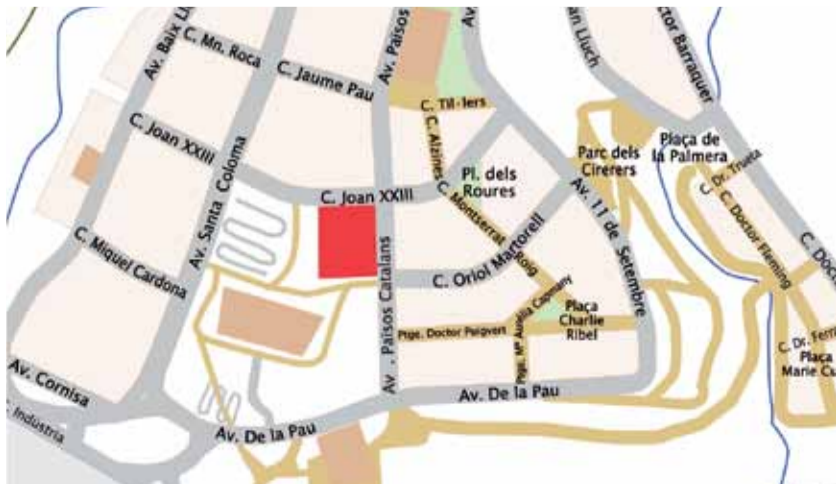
Av. Baix Ll
C. Mn. Roca
C. Jaume Pau
Av. Països
Av
an Lluch
ctor Barraquer
C. Til·lers
C. Joan XXIII
C. Alzines
Pl. dels Roures
Parc dels Cirerers
Plaça de la Palmera
C. Dr. Trueta
C. Doctor Fleming
C. Joan XXIII
C. Montserrat Roig
Av. 11 de Setembre
Av. Santa Coloma
C. Miquel Cardona
C. Oriol Martorell
C. Maria Aurèlia Capmany
Plaça Charlie Ribel
Ptge. Doctor Puigvert
Ptge. Mª Aurèlia Capmany
Av. Països Catalans
C. DOC
C. Dr. Ferr
Plaça Marie Cu
Av. Cornisa
Industria
Av. De la Pau
Av. De la Pau